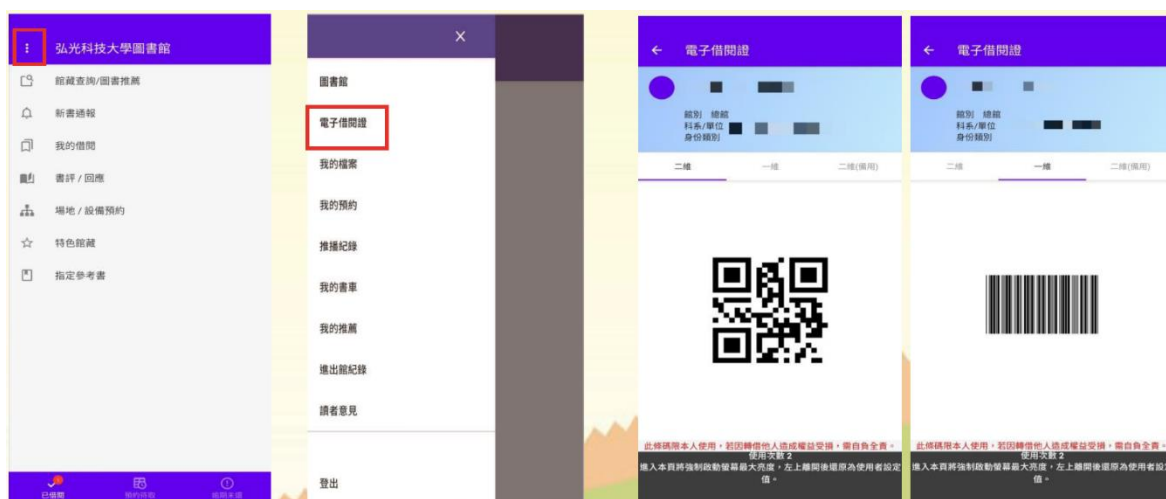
⋮ 弘光科技大學圖書館

館藏查詢/圖書推薦

新書通報

我的借閱

書評 / 回應

場地 / 設備預約

特色館藏

指定參考書

已借閱 預約須取 逾期未還

×

圖書館

電子借閱證

我的檔案

我的預約

推播紀錄

我的書車

我的推薦

進出館紀錄

讀者意見

登出

← 電子借閱證

館別 總館
科系/單位
身份類別

二維 一維 二維(備用)

此條碼限本人使用，若因轉借他人造成權益受損，需自負全責。
使用次數 2
進入本頁將強制啟動螢幕最大亮度，左上離開後還原為使用者設定值。

← 電子借閱證

館別 總館
科系/單位
身份類別

二維 一維 二維(備用)

此條碼限本人使用，若因轉借他人造成權益受損，需自負全責。
使用次數 2
進入本頁將強制啟動螢幕最大亮度，左上離開後還原為使用者設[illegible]
值。